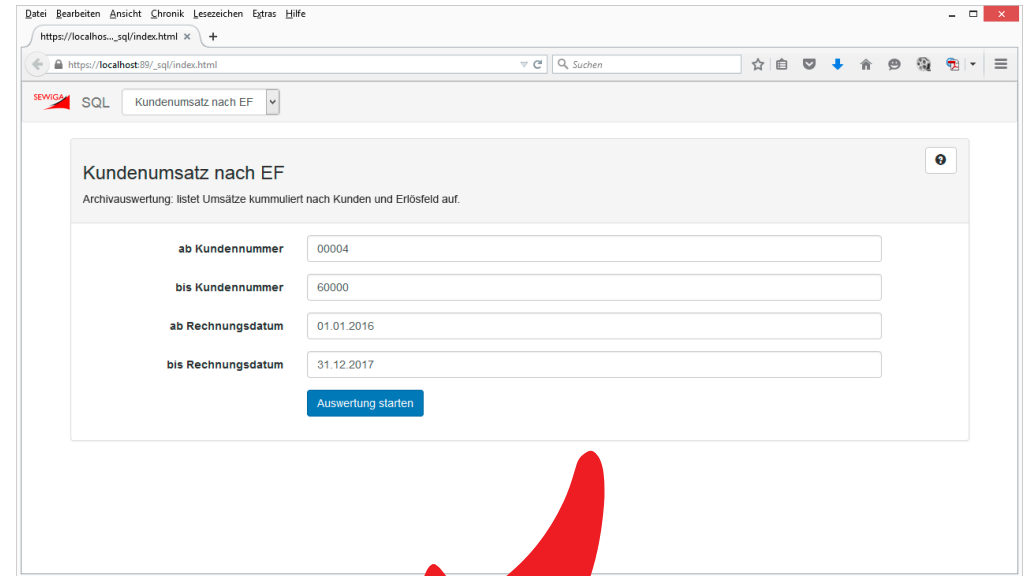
Datei Bearbeiten Ansicht Chronik Lesezeichen Extras Hilfe

https://localhos..._sql/index.html ×  +

https://localhost:89/_sql/index.html

Suchen

SEWIGA SQL Kundenumsatz nach EF

Kundenumsatz nach EF

Archivauswertung: listet Umsätze kummuliert nach Kunden und Erlösfeld auf.

ab Kundennummer 00004

bis Kundennummer 60000

ab Rechnungsdatum 01.01.2016

bis Rechnungsdatum 31.12.2017

Auswertung starten